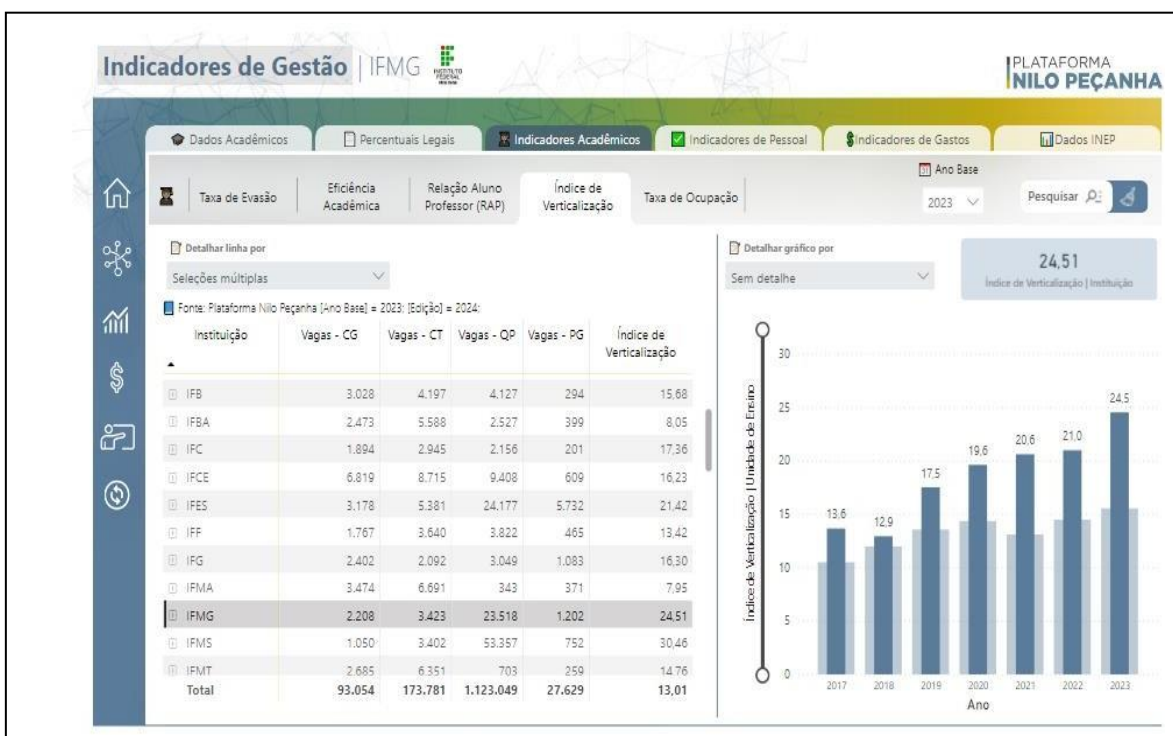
Indicadores de Gestão | IFMG

PLATAFORMA NILO PEÇANHA

Dados Acadêmicos | Percentuais Legais | Indicadores Acadêmicos | Indicadores de Pessoal | Indicadores de Gastos | Dados INEP

Taxa de Evasão | Eficiência Acadêmica | Relação Aluno Professor (RAP) | Índice de Verticalização | Taxa de Ocupação

Ano Base
2023

Pesquisar

Detalhar linha por
Seleções múltiplas

Fonte: Plataforma Nilo Peçanha [Ano Base] = 2023; [Edição] = 2024;

| Instituição | Vagas - CG | Vagas - CT | Vagas - QP | Vagas - PG | Índice de Verticalização |
|---|---|---|---|---|---|
| IFB | 3.028 | 4.197 | 4.127 | 294 | 15,68 |
| IFBA | 2.473 | 5.588 | 2.527 | 399 | 8,05 |
| IFC | 1.894 | 2.945 | 2.156 | 201 | 17,36 |
| IFCE | 6.819 | 8.715 | 9.408 | 609 | 16,23 |
| IFES | 3.178 | 5.381 | 24.177 | 5.732 | 21,42 |
| IFF | 1.767 | 3.640 | 3.822 | 465 | 13,42 |
| IFG | 2.402 | 2.092 | 3.049 | 1.083 | 16,30 |
| IFMA | 3.474 | 6.691 | 343 | 371 | 7,95 |
| IFMG | 2.208 | 3.423 | 23.518 | 1.202 | 24,51 |
| IFMS | 1.050 | 3.402 | 53.357 | 752 | 30,46 |
| IFMT | 2.685 | 6.351 | 703 | 259 | 14,76 |
| Total | 93.054 | 173.781 | 1.123.049 | 27.629 | 13,01 |

Detalhar gráfico por
Sem detalhe

24,51
Índice de Verticalização | Instituição

Índice de Verticalização | Unidade de Ensino

30
25
20
15
10
5
0

13,6
12,9
17,5
19,6
20,6
21,0
24,5

2017 2018 2019 2020 2021 2022 2023
Ano